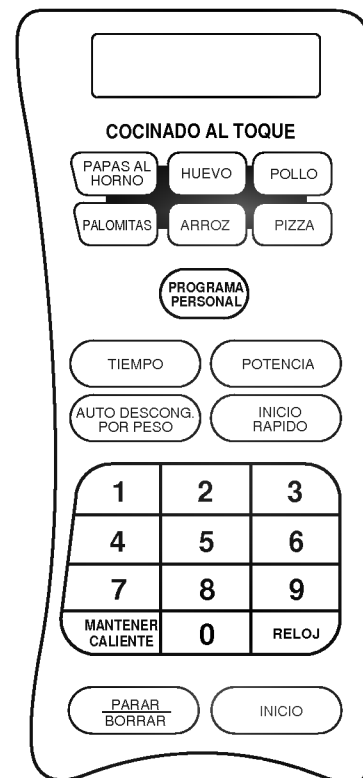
COCINADO AL TOQUE

PAPAS AL HORNO
HUEVO
POLLO
PALOMITAS
ARROZ
PIZZA

PROGRAMA PERSONAL

TIEMPO
POTENCIA
AUTO DESCONG. POR PESO
INICIO RAPIDO

| 1 | 2 | 3 |
|---|---|---|
| 4 | 5 | 6 |
| 7 | 8 | 9 |
| MANTENER CALIENTE | 0 | RELOJ |

PARAR
BORRAR
INICIO